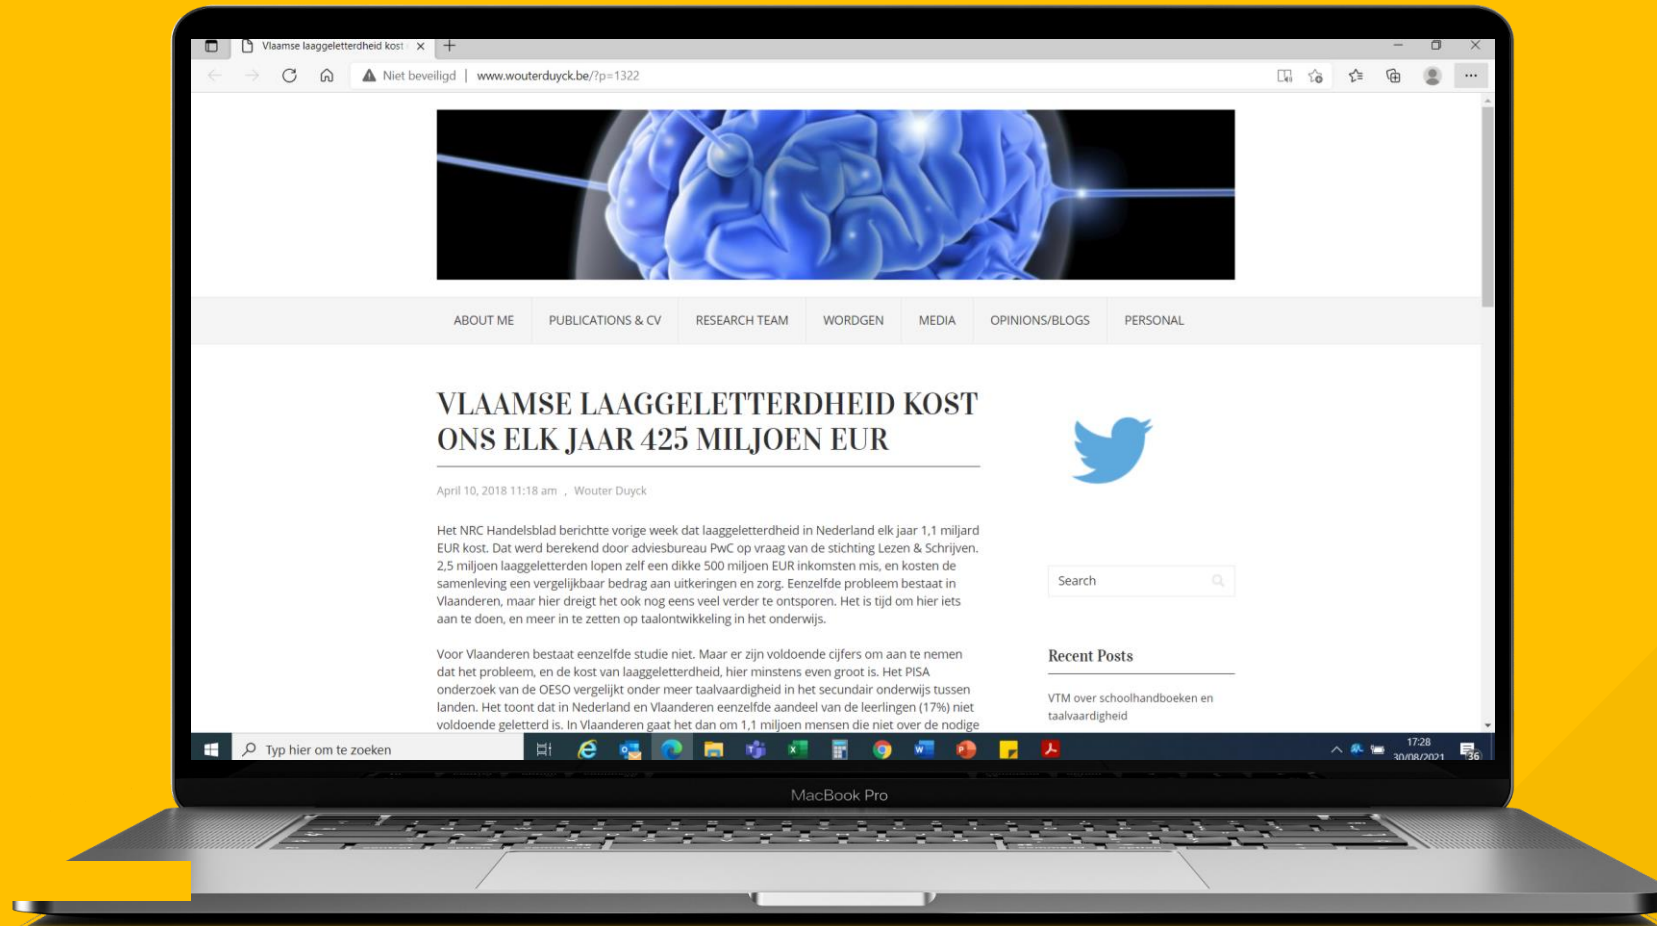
Vlaamse laaggeletterdheid kost

Niet beveiligd | www.wouterduyck.be/?p=1322

ABOUT ME
PUBLICATIONS & CV
RESEARCH TEAM
WORDGEN
MEDIA
OPINIONS/BLOGS
PERSONAL

VLAAMSE LAAGGELETTERDHEID KOST ONS ELK JAAR 425 MILJOEN EUR

April 10, 2018 11:18 am , Wouter Duyck

Het NRC Handelsblad berichtte vorige week dat laaggeletterdheid in Nederland elk jaar 1,1 miljard EUR kost. Dat werd berekend door adviesbureau PwC op vraag van de stichting Lezen & Schrijven. 2,5 miljoen laaggeletterden lopen zelf een dikke 500 miljoen EUR inkomsten mis, en kosten de samenleving een vergelijkbaar bedrag aan uitkeringen en zorg. Eenzelfde probleem bestaat in Vlaanderen, maar hier dreigt het ook nog eens veel verder te ontsporen. Het is tijd om hier iets aan te doen, en meer in te zetten op taalontwikkeling in het onderwijs.

Voor Vlaanderen bestaat eenzelfde studie niet. Maar er zijn voldoende cijfers om aan te nemen dat het probleem, en de kost van laaggeletterdheid, hier minstens even groot is. Het PISA onderzoek van de OESO vergelijkt onder meer taalvaardigheid in het secundair onderwijs tussen landen. Het toont dat in Nederland en Vlaanderen eenzelfde aandeel van de leerlingen (17%) niet voldoende geletterd is. In Vlaanderen gaat het dan om 1,1 miljoen mensen die niet over de nodige

Search

Recent Posts

VTM over schoolhandboeken en taalvaardigheid

Typ hier om te zoeken

17:28
30/08/2021

MacBook Pro